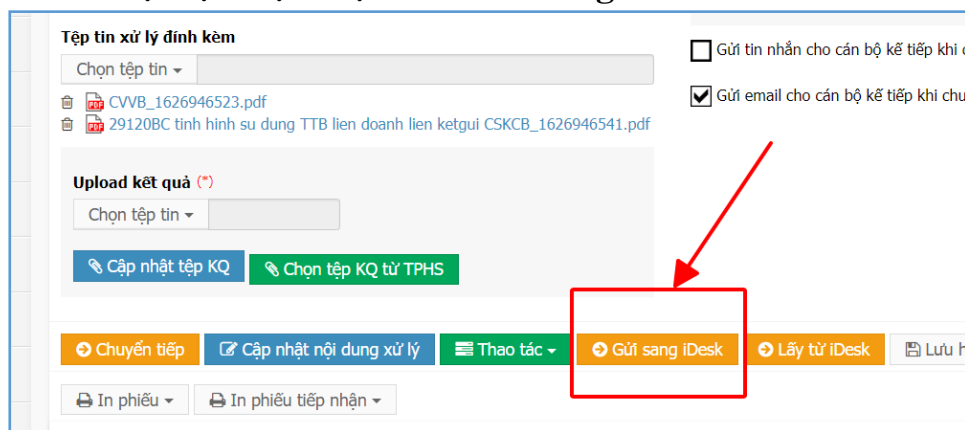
Tệp tin xử lý đính kèm

Chọn tệp tin

CVVB_1626946523.pdf

29120BC tinh hinh su dung TTB lien doanh lien ketgui CSKCB_1626946541.pdf

Upload kết quả (*)

Chọn tệp tin

Cập nhật tệp KQ

Chọn tệp KQ từ TPHS

Gửi tin nhắn cho cán bộ kế tiếp khi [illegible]

Gửi email cho cán bộ kế tiếp khi chu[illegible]

Chuyển tiếp

Cập nhật nội dung xử lý

Thao tác

Gửi sang iDesk

Lấy từ iDesk

Lưu h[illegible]

In phiếu

In phiếu tiếp nhận